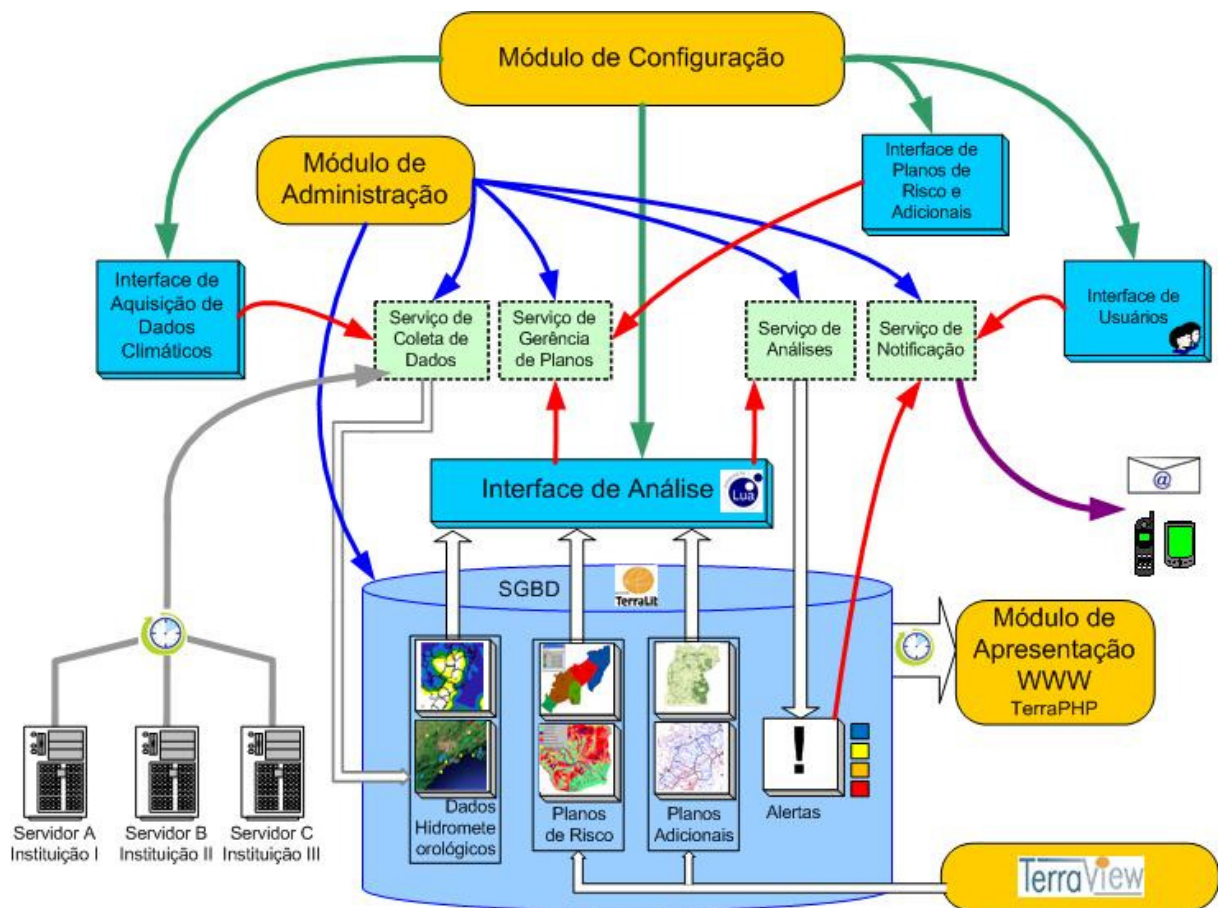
Módulo de Configuração

Módulo de Administração

Interface de Planos de Risco e Adicionais

Interface de Aquisição de Dados Climáticos

Serviço de Coleta de Dados

Serviço de Gerência de Planos

Serviço de Análises

Serviço de Notificação

Interface de Usuários

Interface de Análise

Lua

@

SGBD

TerraLib

Módulo de Apresentação WWW TerraPHP

Dados Hidrometeorológicos

Planos de Risco

Planos Adicionais

!

Alertas

Servidor A Instituição I

Servidor B Instituição II

Servidor C Instituição III

TerraView